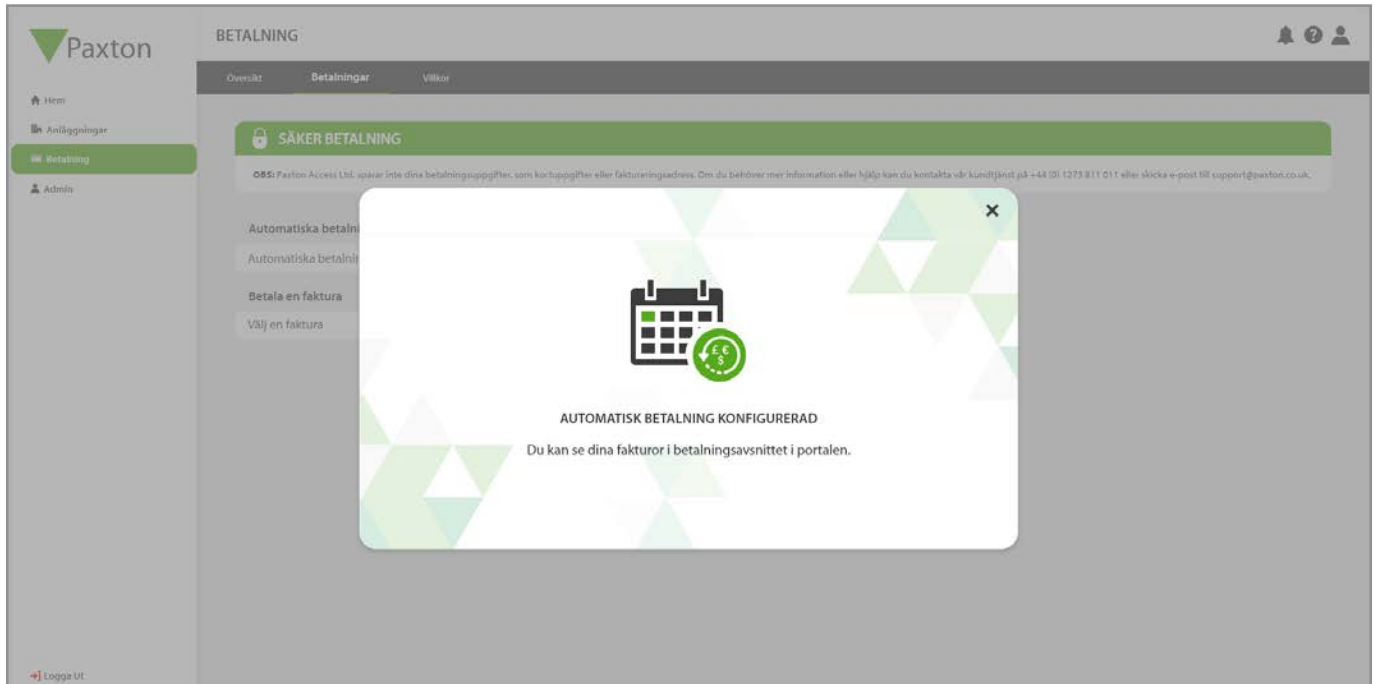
Paxton

Hem

Anläggningar

Betalning

Admin

Logga Ut

BETALNING

Översikt

Betalningar

Villkor

SÄKER BETALNING

OBS: Paxton Access Ltd. sparar inte dina betalningsuppgifter, som kortuppgifter eller faktureringsadress. Om du behöver mer information eller hjälp kan du kontakta vår kundtjänst på +44 (0) 1273 811 011 eller skicka e-post till support@paxton.co.uk.

Automatiska betalni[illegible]

Automatiska betalnin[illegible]

Betala en faktura

Välj en faktura

×

AUTOMATISK BETALNING KONFIGURERAD

Du kan se dina fakturor i betalningsavsnittet i portalen.